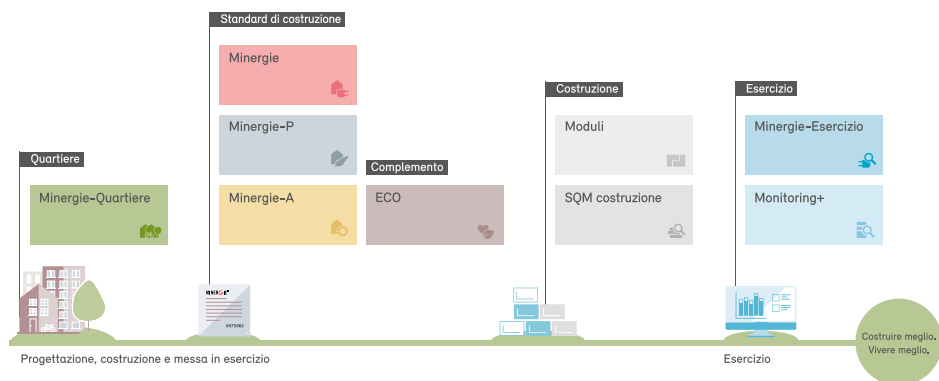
Standard di costruzione

Minergie

Minergie-P

Minergie-A

Complemento

ECO

Quartiere

Minergie-Quartiere

Costruzione

Moduli

SQM costruzione

Esercizio

Minergie-Esercizio

Monitoring+

MINERGIE

Progettazione, costruzione e messa in esercizio

Esercizio

Costruire meglio. Vivere meglio.